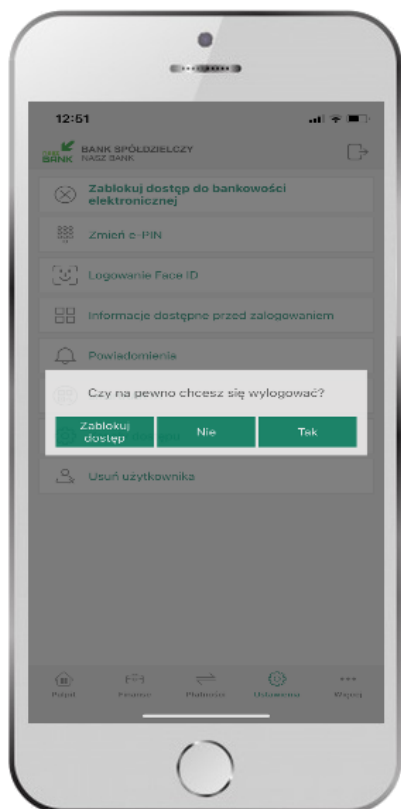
12:51

BANK BANK SPÓŁDZIELCZY NASZ BANK

Zablokuj dostęp do bankowości elektronicznej

Zmień e-PIN

Logowanie Face ID

Informacje dostępne przed zalogowaniem

Powiadomienia

Czy na pewno chcesz się wylogować?

Zablokuj dostęp

Nie

Tak

Usuń użytkownika

Pulpit Finanse Płatności Ustawienia Więcej